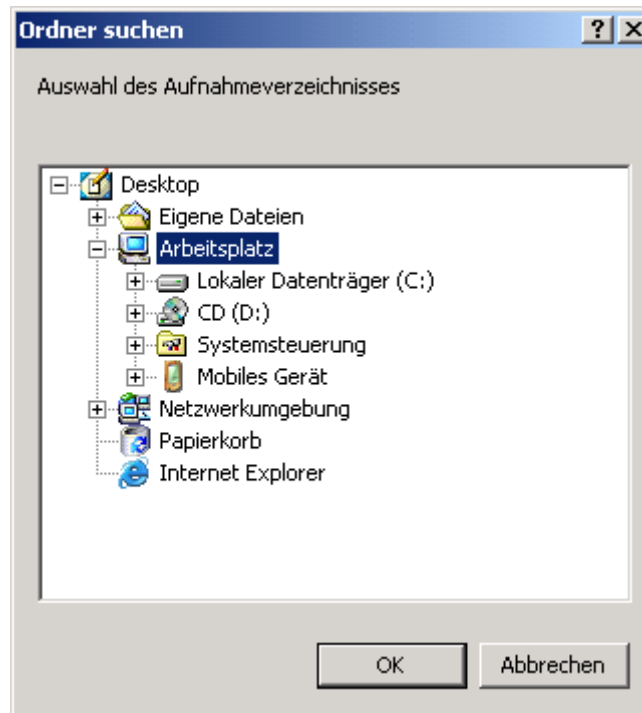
Ordner suchen

?

Auswahl des Aufnahmeverzeichnisses

Desktop
Eigene Dateien
Arbeitsplatz
Lokaler Datenträger (C:)
CD (D:)
Systemsteuerung
Mobiles Gerät
Netzwerkumgebung
Papierkorb
Internet Explorer

OK
Abbrechen